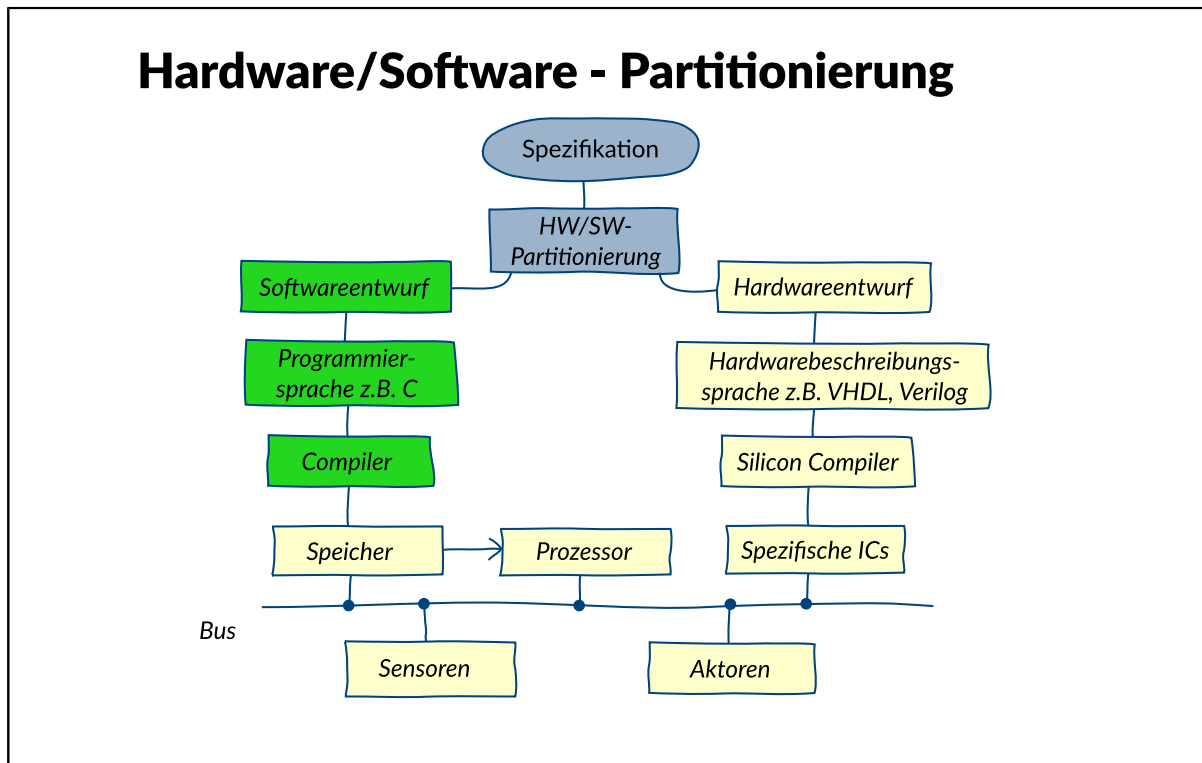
Hardware/Software - Partitionierung

Spezifikation

HW/SW-Partitionierung

Softwareentwurf

Hardwareentwurf

Programmiersprache z.B. C

Hardwarebeschreibungssprache z.B. VHDL, Verilog

Compiler

Silicon Compiler

Speicher

Prozessor

Spezifische ICs

Bus

Sensoren

Aktoren